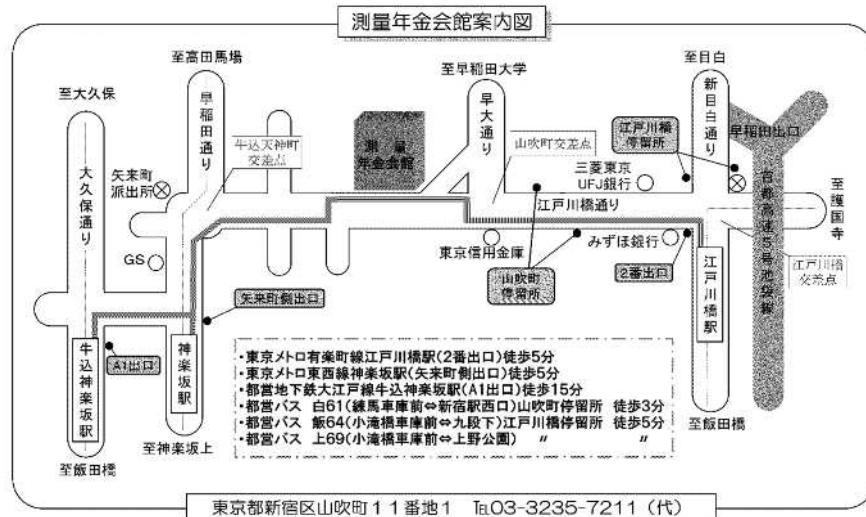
測量年金会館案内図

至高田馬場

至早稲田大学

至目白

至大久保

早稲田通り

早大通り

新目白通り

早稲田出口

大久保通り

牛込天神町交差点

測量年金会館

山吹町交差点

江戸川橋停留所

矢来町派出所

三菱東京UFJ銀行

首都高速5号池袋線

至護国寺

江戸川橋通り

GS

東京信用金庫

みずほ銀行

江戸川橋交差点

山吹町停留所

2番出口

江戸川橋駅

矢来町側出口

牛込神楽坂駅

A1出口

神楽坂駅

・東京メトロ有楽町線江戸川橋駅(2番出口)徒歩5分
・東京メトロ東西線神楽坂駅(矢来町側出口)徒歩5分
・都営地下鉄大江戸線牛込神楽坂駅(A1出口)徒歩15分
・都営バス 白61(練馬車庫前⇔新宿駅西口)山吹町停留所 徒歩3分
・都営バス 飯64(小滝橋車庫前⇔九段下)江戸川橋停留所 徒歩5分
・都営バス 上69(小滝橋車庫前⇔上野公園) 〃 〃

至飯田橋

至神楽坂上

至飯田橋

東京都新宿区山吹町11番地1 TEL03-3235-7211(代)